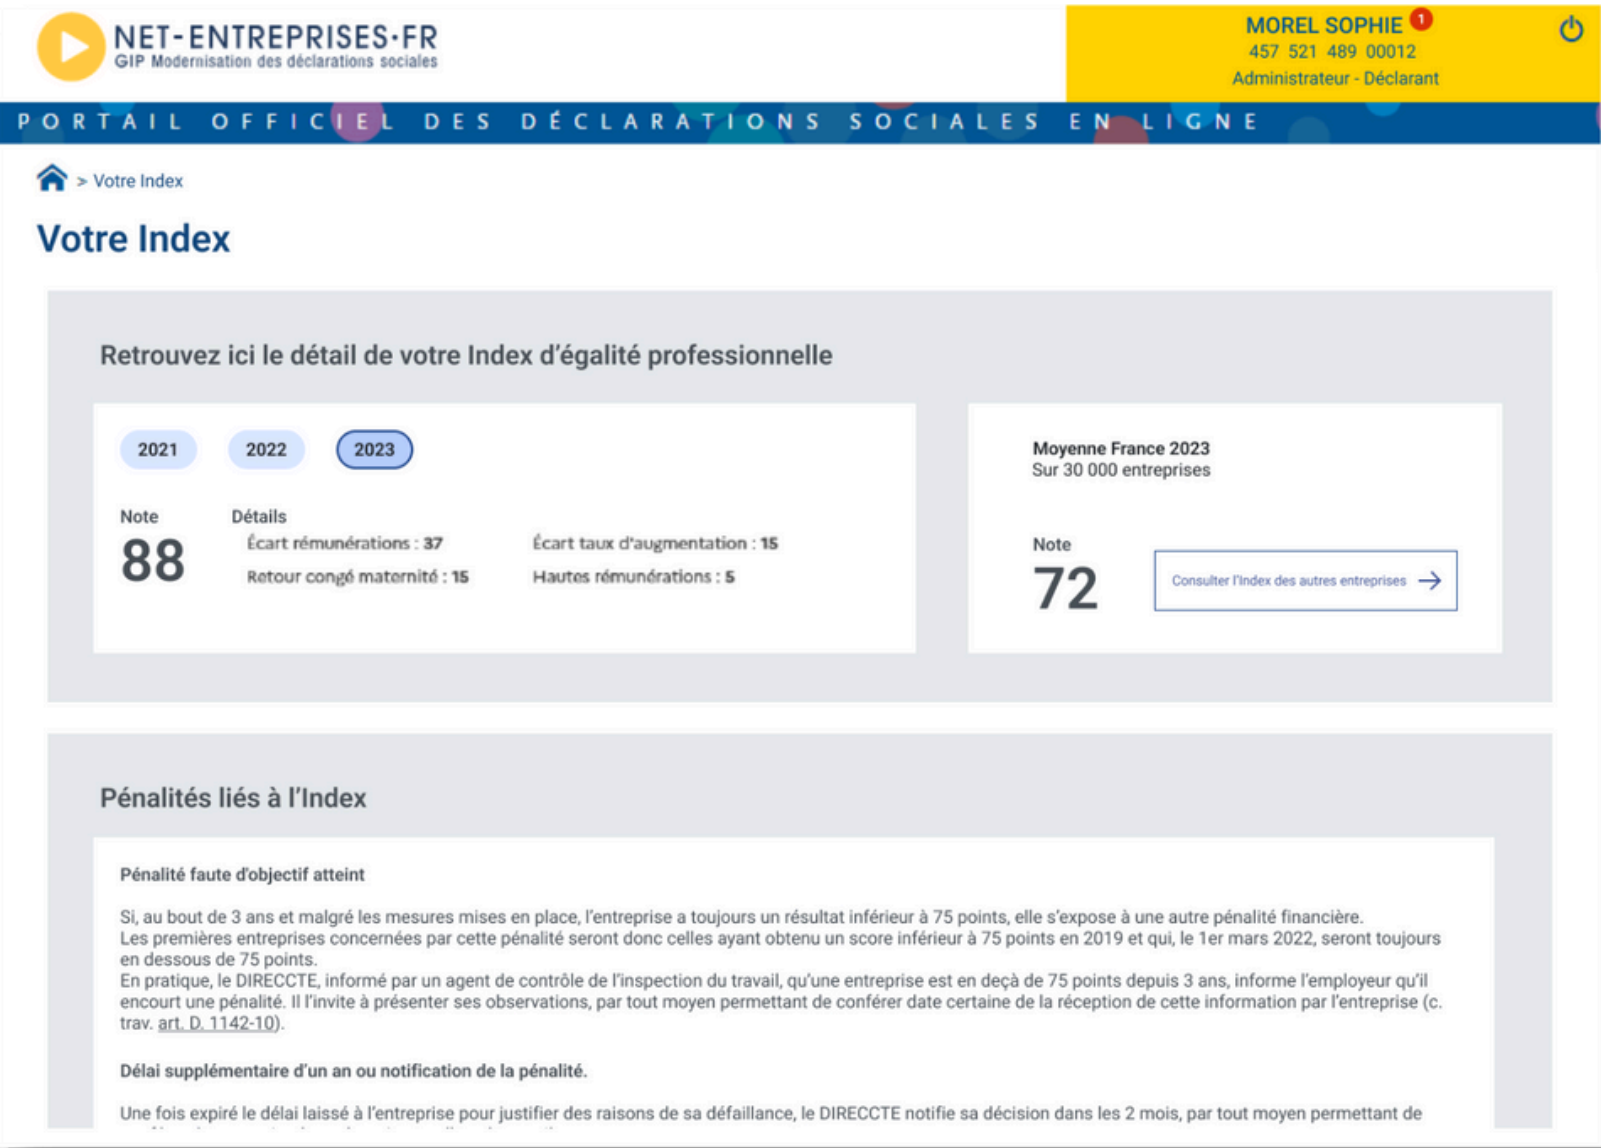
NET-ENTREPRISES·FR
GIP Modernisation des déclarations sociales

MOREL SOPHIE 1
457 521 489 00012
Administrateur - Déclarant

PORTAIL OFFICIEL DES DÉCLARATIONS SOCIALES EN LIGNE

> Votre Index

Votre Index

Retrouvez ici le détail de votre Index d'égalité professionnelle

2021 2022 2023

Note
88

Détails
Écart rémunérations : 37
Retour congé maternité : 15
Écart taux d'augmentation : 15
Hautes rémunérations : 5

Moyenne France 2023
Sur 30 000 entreprises

Note
72

Consulter l'Index des autres entreprises

Pénalités liés à l'Index

Pénalité faute d'objectif atteint

Si, au bout de 3 ans et malgré les mesures mises en place, l'entreprise a toujours un résultat inférieur à 75 points, elle s'expose à une autre pénalité financière.
Les premières entreprises concernées par cette pénalité seront donc celles ayant obtenu un score inférieur à 75 points en 2019 et qui, le 1er mars 2022, seront toujours en dessous de 75 points.
En pratique, le DIRECCTE, informé par un agent de contrôle de l'inspection du travail, qu'une entreprise est en deçà de 75 points depuis 3 ans, informe l'employeur qu'il encourt une pénalité. Il l'invite à présenter ses observations, par tout moyen permettant de conférer date certaine de la réception de cette information par l'entreprise (c. trav. art. D. 1142-10).

Délai supplémentaire d'un an ou notification de la pénalité.

Une fois expiré le délai laissé à l'entreprise pour justifier des raisons de sa défaillance, le DIRECCTE notifie sa décision dans les 2 mois, par tout moyen permettant de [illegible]